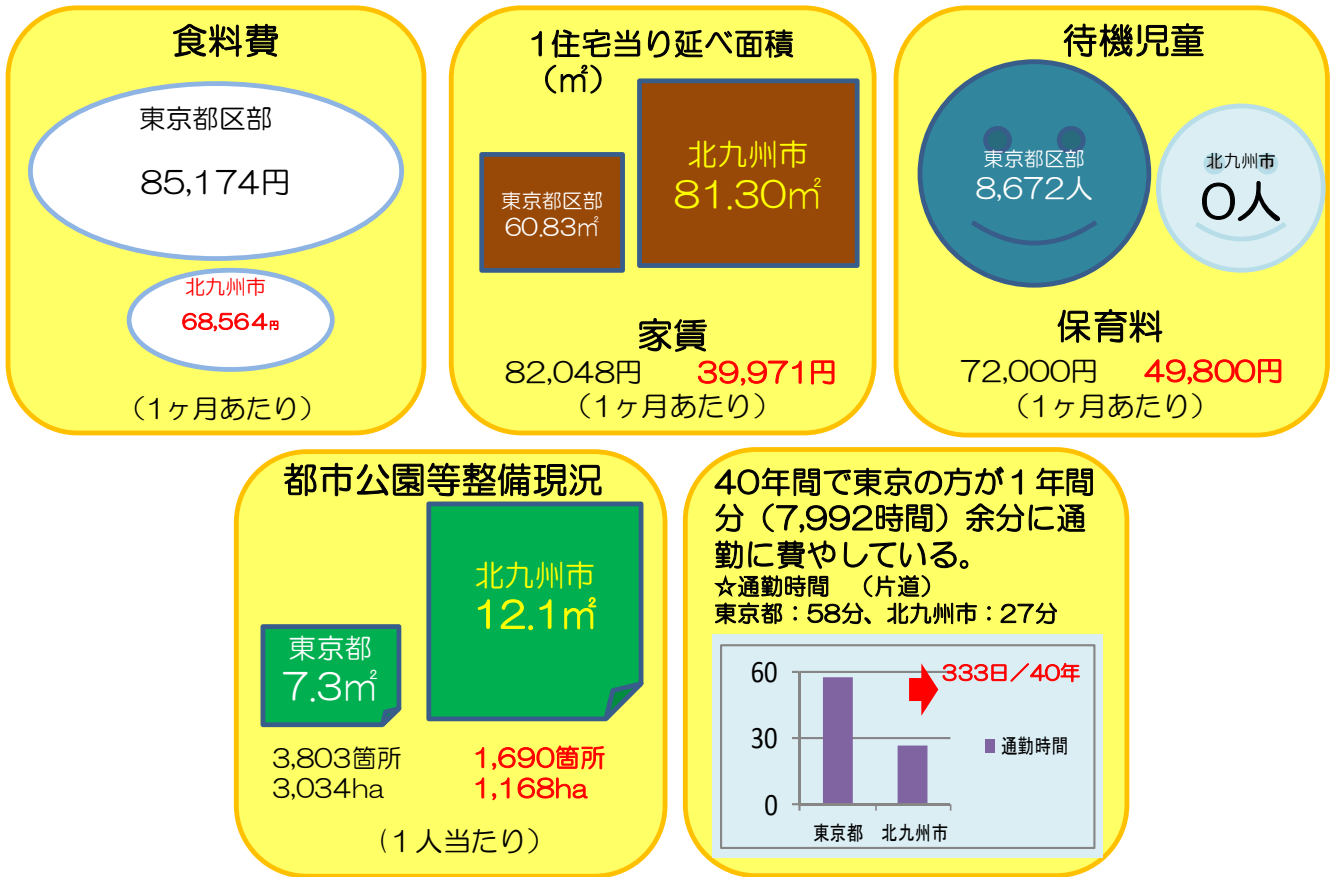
食料費

東京都区部

85,174円

北九州市

68,564円

（1ヶ月あたり）

1住宅当り延べ面積（㎡）

東京都区部
60.83㎡

北九州市
81.30㎡

家賃

82,048円　39,971円

（1ヶ月あたり）

待機児童

東京都区部
8,672人

北九州市
0人

保育料

72,000円　49,800円

（1ヶ月あたり）

都市公園等整備現況

東京都
7.3㎡

北九州市
12.1㎡

3,803箇所　1,690箇所
3,034ha　1,168ha

（1人当たり）

40年間で東京の方が1年間分（7,992時間）余分に通勤に費やしている。
☆通勤時間　（片道）
東京都：58分、北九州市：27分

60
30
0
333日／40年
通勤時間
東京都　北九州市